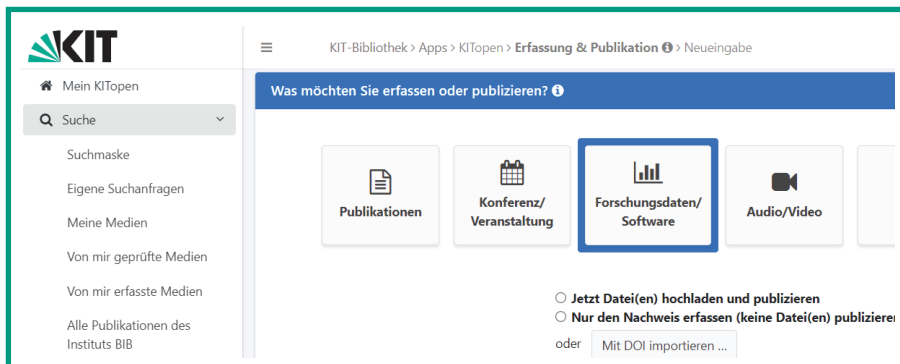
KIT

Mein KITopen

Suche

Suchmaske

Eigene Suchanfragen

Meine Medien

Von mir geprüfte Medien

Von mir erfasste Medien

Alle Publikationen des Instituts BIB

KIT-Bibliothek > Apps > KITopen > Erfassung & Publikation > Neueingabe

Was möchten Sie erfassen oder publizieren?

Publikationen

Konferenz/ Veranstaltung

Forschungsdaten/ Software

Audio/Video

Jetzt Datei(en) hochladen und publizieren

Nur den Nachweis erfassen (keine Datei(en) publiziere

oder Mit DOI importieren ...